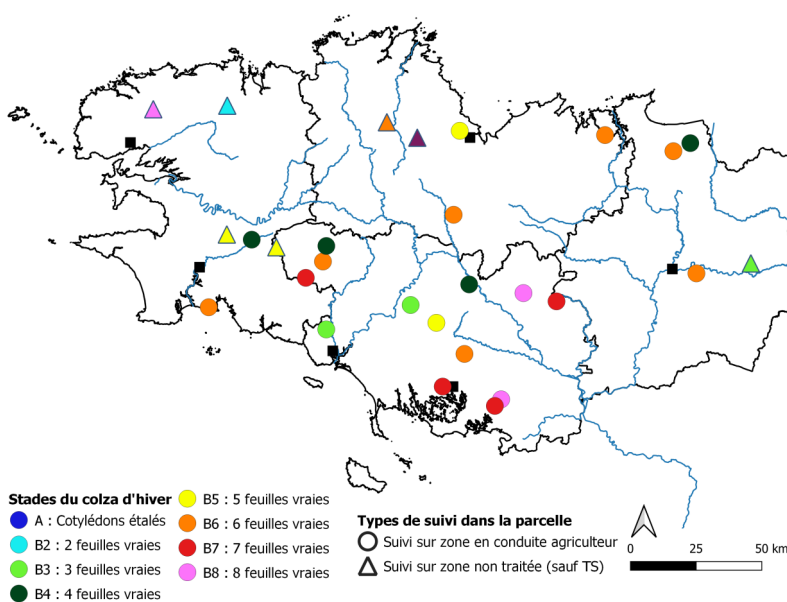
Stades du colza d'hiver
A : Cotylédons étalés
B2 : 2 feuilles vraies
B3 : 3 feuilles vraies
B4 : 4 feuilles vraies
B5 : 5 feuilles vraies
B6 : 6 feuilles vraies
B7 : 7 feuilles vraies
B8 : 8 feuilles vraies

Types de suivi dans la parcelle
Suivi sur zone en conduite agriculteur
Suivi sur zone non traitée (sauf TS)

0 25 50 km